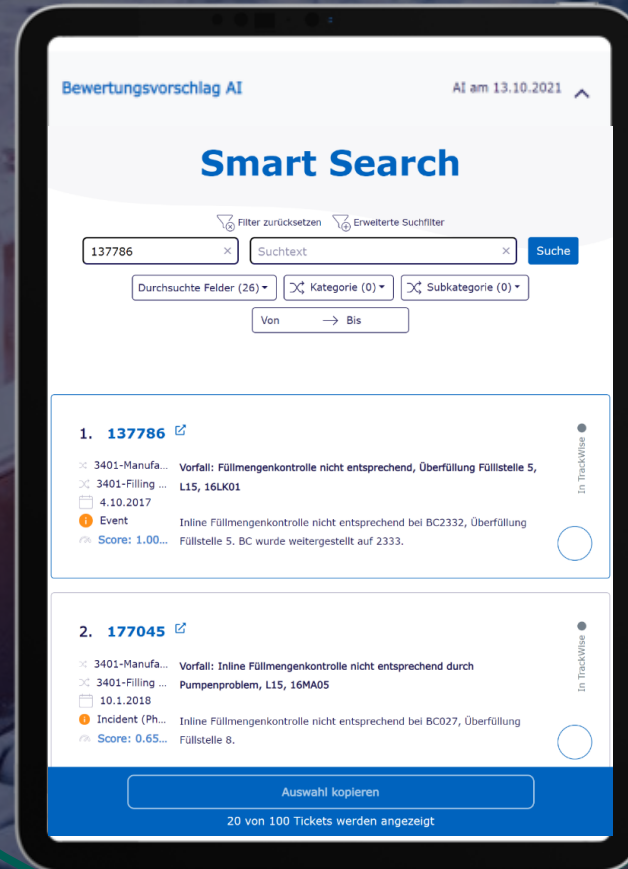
Bewertungsvorschlag AI

AI am 13.10.2021

Smart Search

Filter zurücksetzen

Erweiterte Suchfilter

137786

Suchtext

Suche

Durchsuchte Felder (26)

Kategorie (0)

Subkategorie (0)

Von → Bis

1. 137786

3401-Manufa...

3401-Filling ...

4.10.2017

Event

Score: 1.00...

Vorfall: Füllmengenkontrolle nicht entsprechend, Überfüllung Füllstelle 5, L15, 16LK01

Inline Füllmengenkontrolle nicht entsprechend bei BC2332, Überfüllung Füllstelle 5. BC wurde weitergestellt auf 2333.

In TrackWise

2. 177045

3401-Manufa...

3401-Filling ...

10.1.2018

Incident (Ph...

Score: 0.65...

Vorfall: Inline Füllmengenkontrolle nicht entsprechend durch Pumpenproblem, L15, 16MA05

Inline Füllmengenkontrolle nicht entsprechend bei BC027, Überfüllung Füllstelle 8.

In TrackWise

Auswahl kopieren

20 von 100 Tickets werden angezeigt